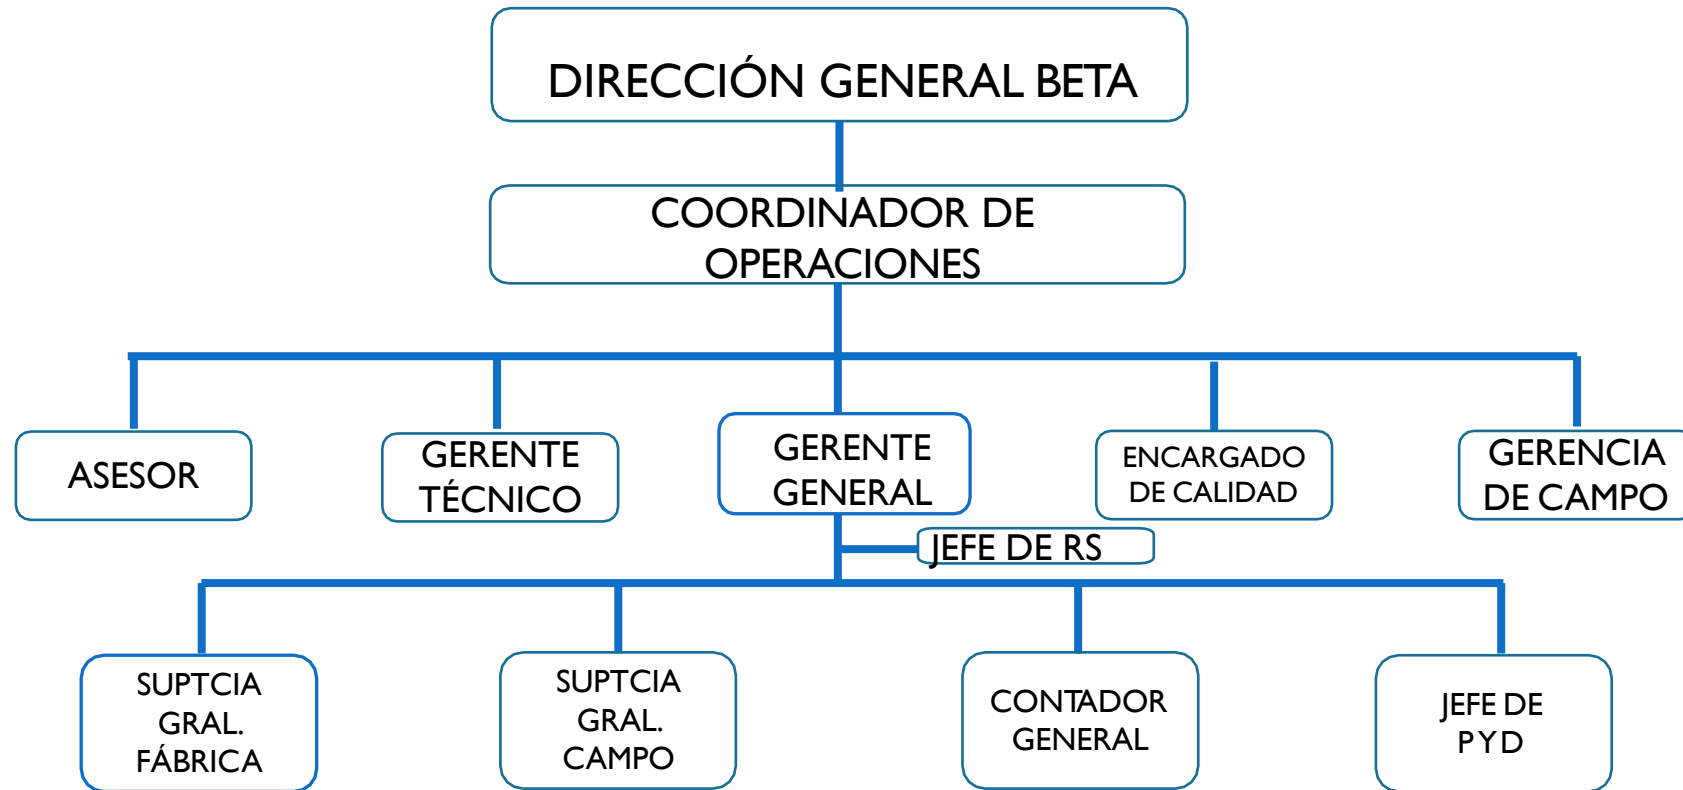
DIRECCIÓN GENERAL BETA

COORDINADOR DE OPERACIONES

ASESOR

GERENTE TÉCNICO

GERENTE GENERAL

ENCARGADO DE CALIDAD

GERENCIA DE CAMPO

JEFE DE RS

SUPTCIA GRAL. FÁBRICA

SUPTCIA GRAL. CAMPO

CONTADOR GENERAL

JEFE DE P Y D